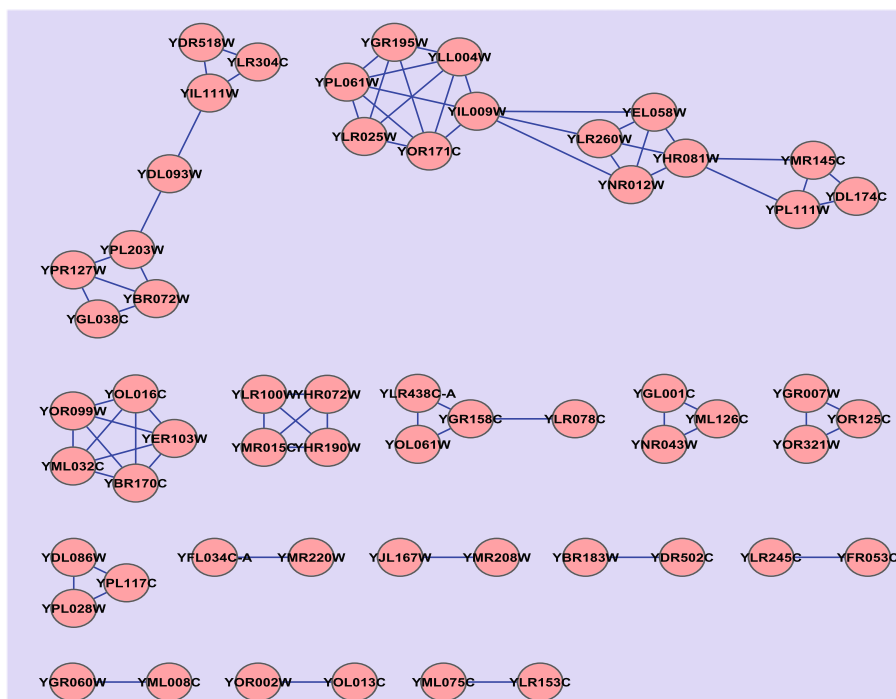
YDR518W
YLR304C
YIL111W
YDL093W
YPL203W
YPR127W
YBR072W
YGL038C

YGR195W
YLL004W
YPL061W
YIL009W
YLR025W
YOR171C
YEL058W
YLR260W
YHR081W
YNR012W
YMR145C
YDL174C
YPL111W

YOR099W
YOL016C
YER103W
YML032C
YBR170C

YLR100W
YHR072W
YMR015C
YHR190W

YLR438C-A
YGR158C
YLR078C
YOL061W

YGL001C
YML126C
YNR043W

YGR007W
YOR125C
YOR321W

YDL086W
YPL117C
YPL028W

YFL034C-A
YMR220W

YJL167W
YMR208W

YBR183W
YDR502C

YLR245C
YFR053C

YGR060W
YML008C

YOR002W
YOL013C

YML075C
YLR153C